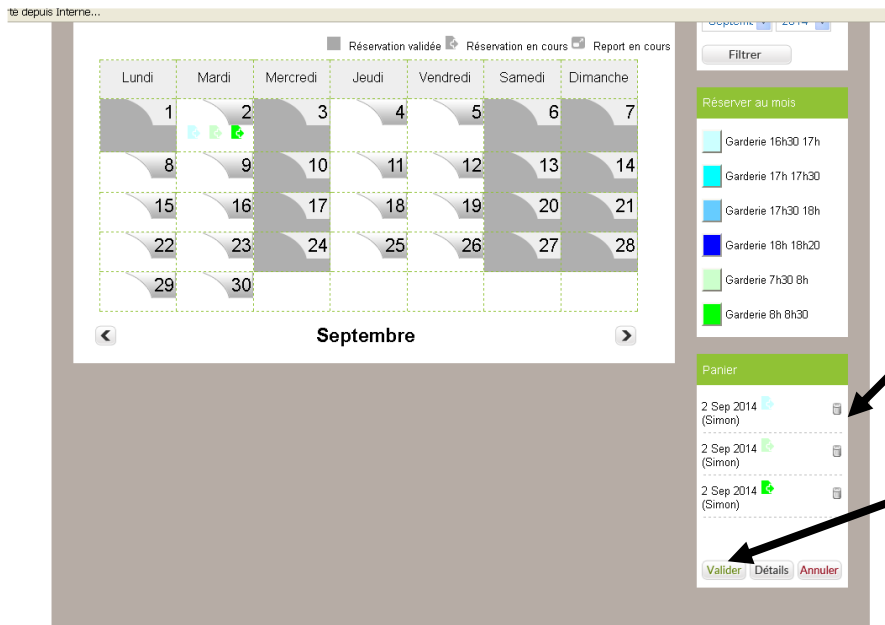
te depuis Interne...

Septem 2014

Filtrer

Réservation validée Réservation en cours Report en cours

| Lundi | Mardi | Mercredi | Jeudi | Vendredi | Samedi | Dimanche |
|---|---|---|---|---|---|---|
| 1 | 2 | 3 | 4 | 5 | 6 | 7 |
| 8 | 9 | 10 | 11 | 12 | 13 | 14 |
| 15 | 16 | 17 | 18 | 19 | 20 | 21 |
| 22 | 23 | 24 | 25 | 26 | 27 | 28 |
| 29 | 30 | | | | | |

Septembre

Réserver au mois

Garderie 16h30 17h

Garderie 17h 17h30

Garderie 17h30 18h

Garderie 18h 18h20

Garderie 7h30 8h

Garderie 8h 8h30

Panier

2 Sep 2014 (Simon)

2 Sep 2014 (Simon)

2 Sep 2014 (Simon)

Valider Détails Annuler